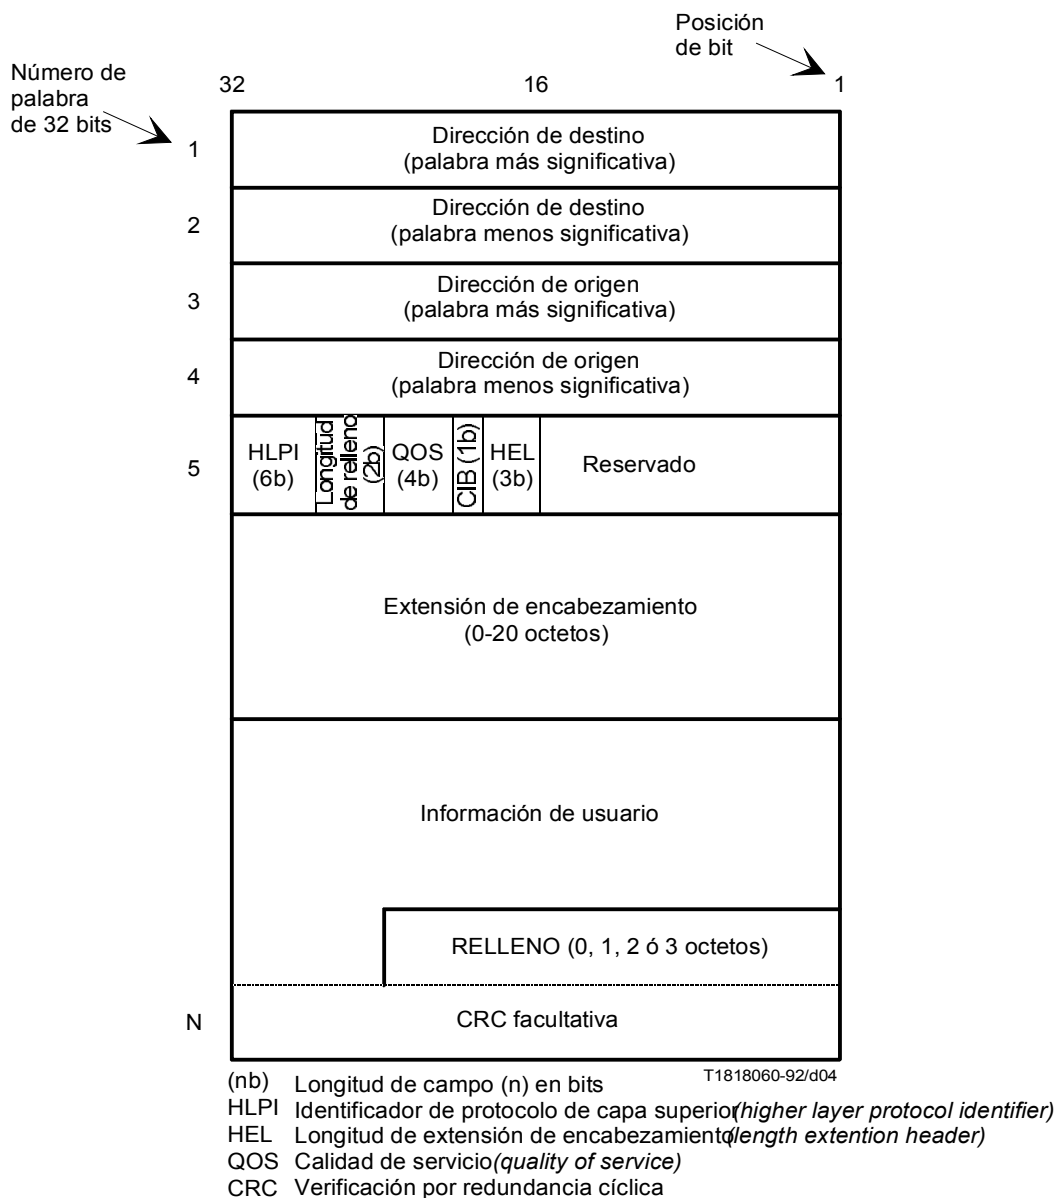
Posición de bit

Número de palabra de 32 bits

32

16

1

1

Dirección de destino (palabra más significativa)

2

Dirección de destino (palabra menos significativa)

3

Dirección de origen (palabra más significativa)

4

Dirección de origen (palabra menos significativa)

5

HLPI (6b)

Longitud de relleno (2b)

QOS (4b)

CIB (1b)

HEL (3b)

Reservado

Extensión de encabezamiento (0-20 octetos)

Información de usuario

RELLENO (0, 1, 2 ó 3 octetos)

N

CRC facultativa

T1818060-92/d04

(nb) Longitud de campo (n) en bits
HLPI Identificador de protocolo de capa superior *(higher layer protocol identifier)*
HEL Longitud de extensión de encabezamiento *(length extention header)*
QOS Calidad de servicio *(quality of service)*
CRC Verificación por redundancia cíclica